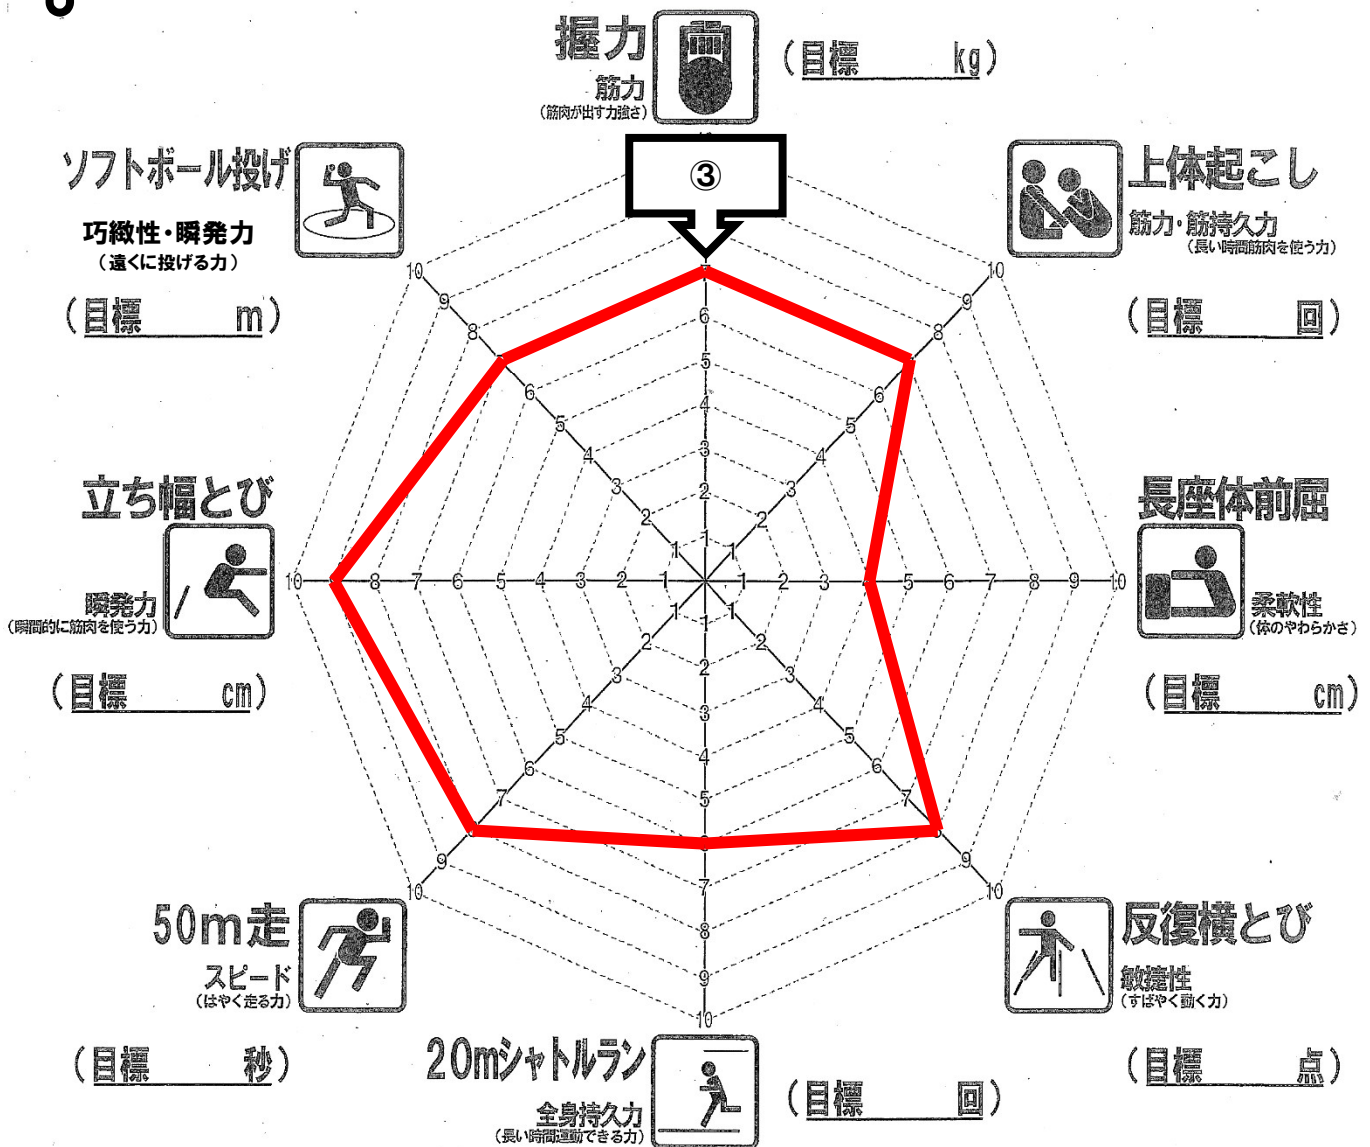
握力
筋力
（筋肉が出す力強さ）
（目標　　kg）

③

ソフトボール投げ
巧緻性・瞬発力
（遠くに投げる力）
（目標　　m）

上体起こし
筋力・筋持久力
（長い時間筋肉を使う力）
（目標　　回）

立ち幅とび
瞬発力
（瞬間的に筋肉を使う力）
（目標　　cm）

長座体前屈
柔軟性
（体のやわらかさ）
（目標　　cm）

50m走
スピード
（はやく走る力）
（目標　　秒）

反復横とび
敏捷性
（すばやく動く力）
（目標　　点）

20mシャトルラン
全身持久力
（長い時間運動できる力）
（目標　　回）

1 2 3 4 5 6 7 8 9 10
1 2 3 4 5 6 7 8 9 10
1 2 3 4 5 6 7 8 9 10
1 2 3 4 5 6 7 8 9 10
1 2 3 4 5 6 7 8 9 10
1 2 3 4 5 6 7 8 9 10
1 2 3 4 5 6 7 8 9 10
1 2 3 4 5 6 7 8 9 10